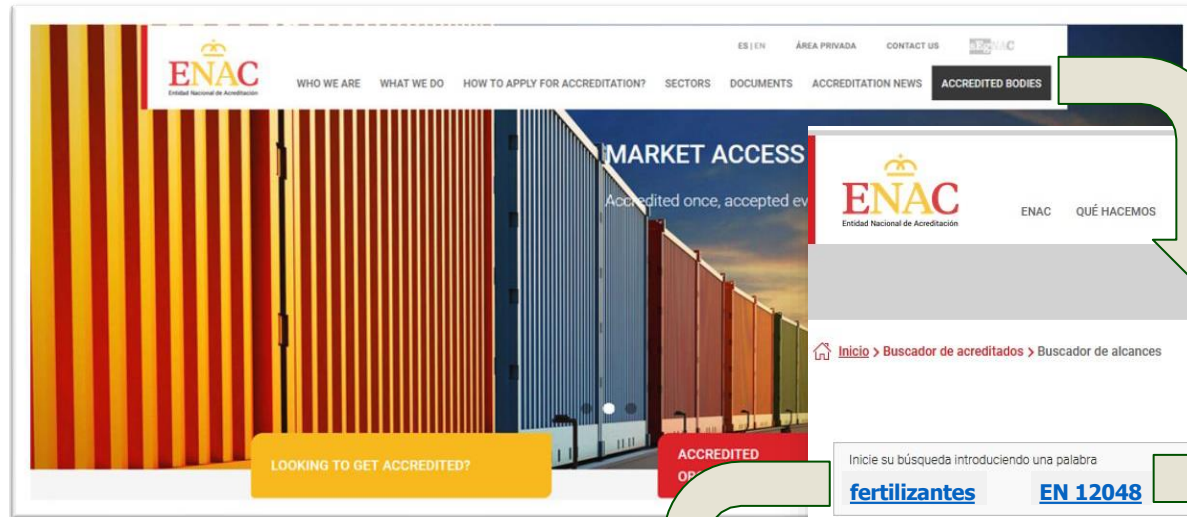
ENAC
Entidad Nacional de Acreditación

ES | EN ÁREA PRIVADA CONTACT US

WHO WE ARE WHAT WE DO HOW TO APPLY FOR ACCREDITATION? SECTORS DOCUMENTS ACCREDITATION NEWS ACCREDITED BODIES

MARKET ACCESS
Accredited once, accepted ev

LOOKING TO GET ACCREDITED?

ACCREDITED
O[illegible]

ENAC
Entidad Nacional de Acreditación

ENAC QUÉ HACEMOS

Inicio > Buscador de acreditados > Buscador de alcances

Inicie su búsqueda introduciendo una palabra

fertilizantes EN 12048